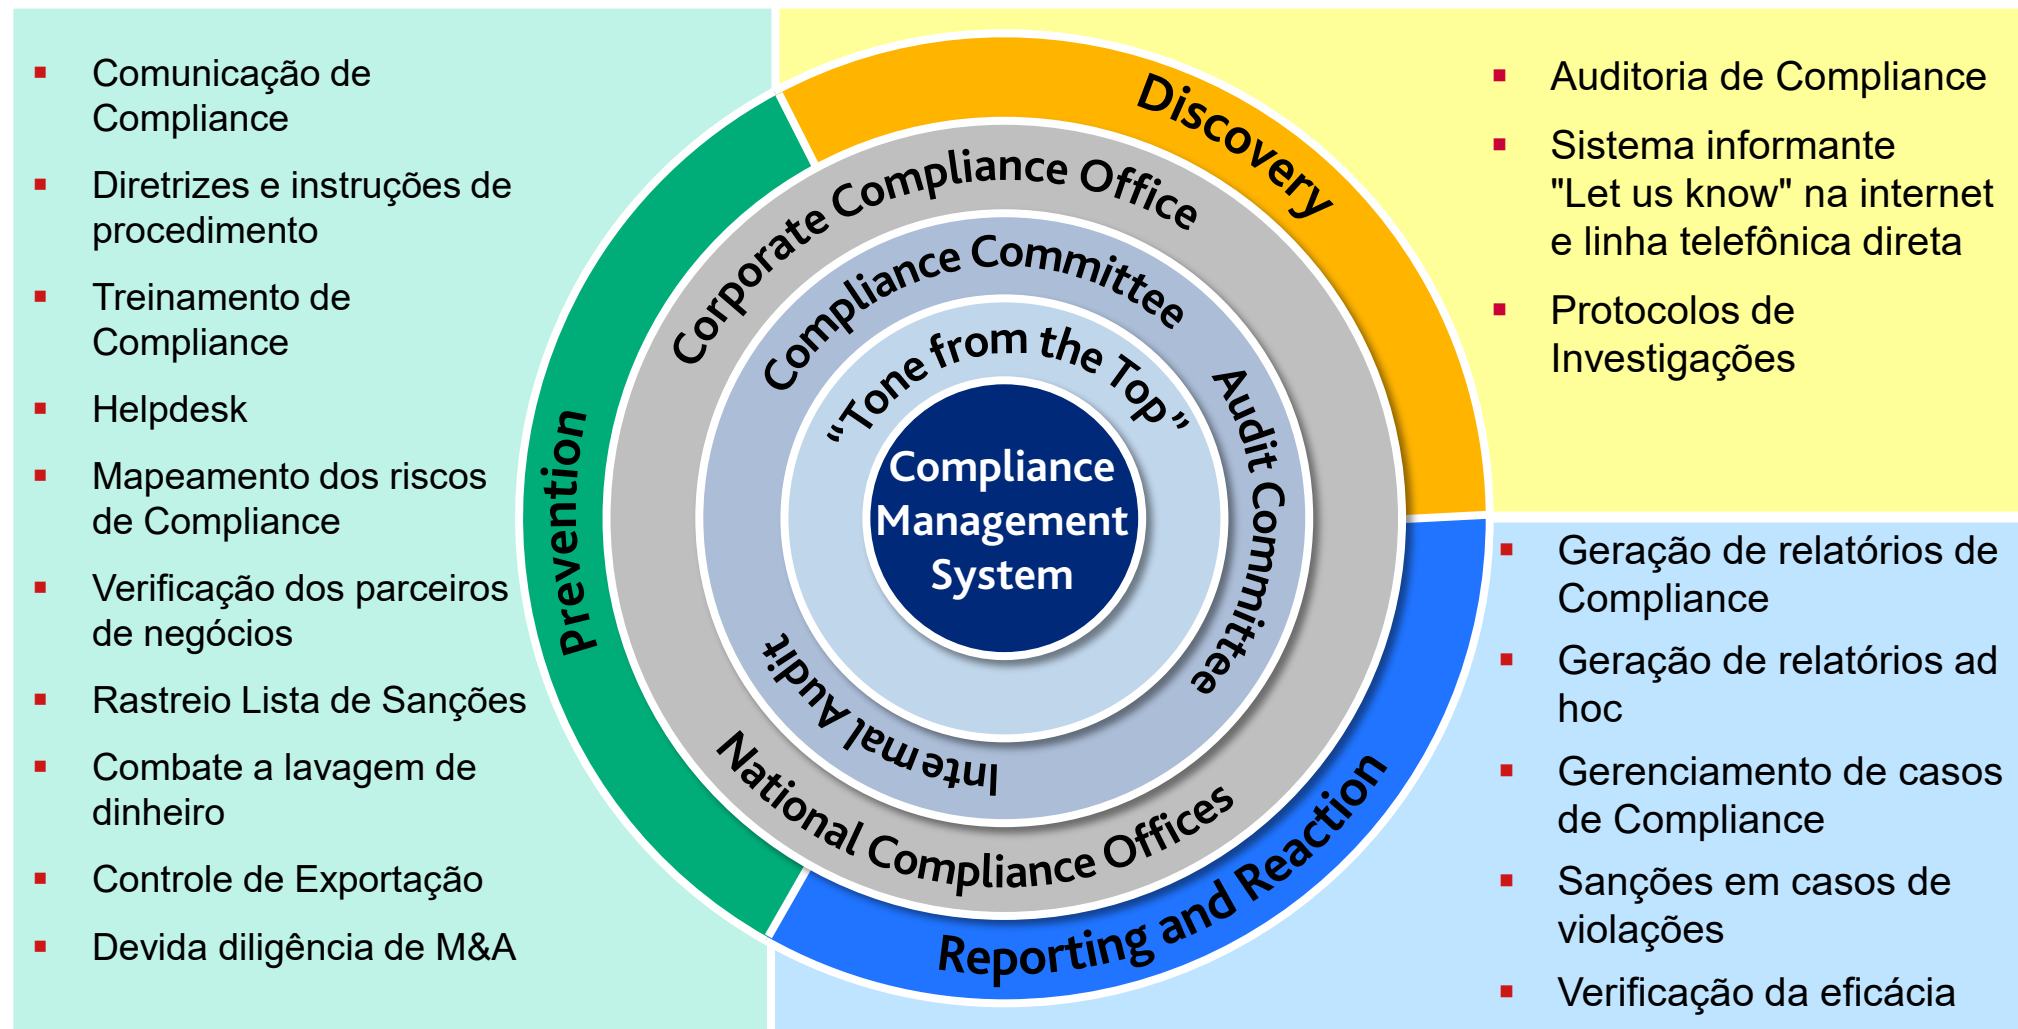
- Comunicação de Compliance
- Diretrizes e instruções de procedimento
- Treinamento de Compliance
- Helpdesk
- Mapeamento dos riscos de Compliance
- Verificação dos parceiros de negócios
- Rastreio Lista de Sanções
- Combate a lavagem de dinheiro
- Controle de Exportação
- Devida diligência de M&A

Prevention

Discovery

Corporate Compliance Office

Compliance Committee

"Tone from the Top"

Audit Committee

Compliance Management System

Internal Audit

National Compliance Offices

Reporting and Reaction

- Auditoria de Compliance
- Sistema informante "Let us know" na internet e linha telefônica direta
- Protocolos de Investigações

- Geração de relatórios de Compliance
- Geração de relatórios ad hoc
- Gerenciamento de casos de Compliance
- Sanções em casos de violações
- Verificação da eficácia